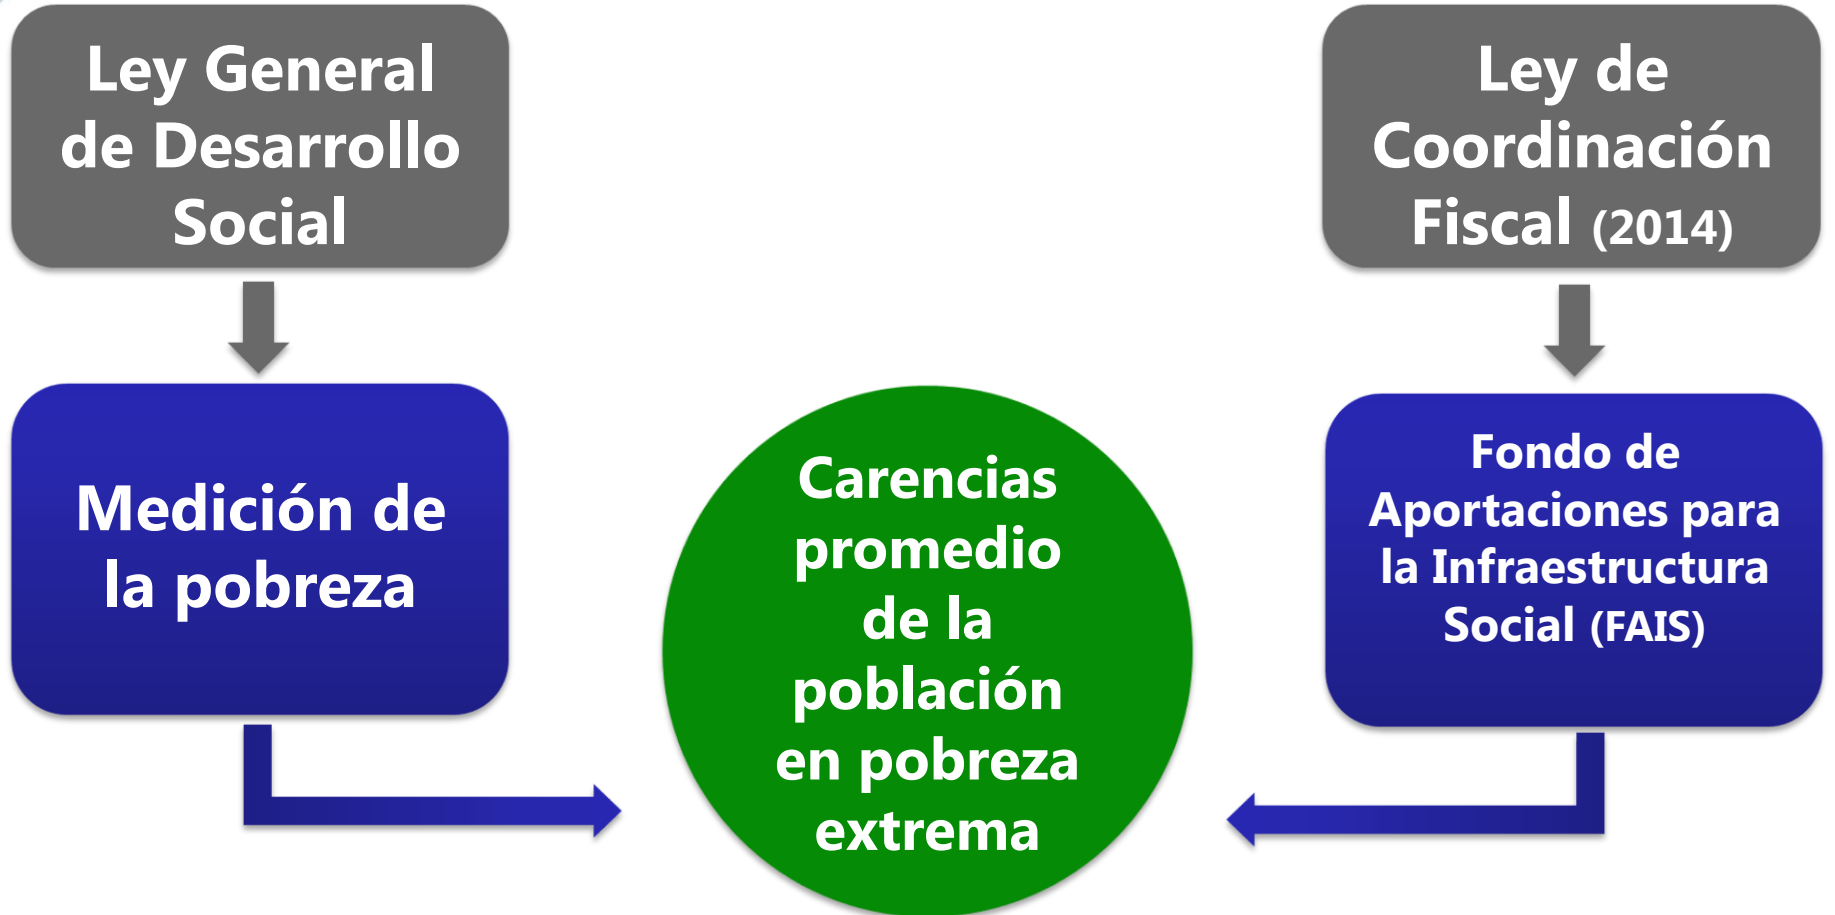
Ley General de Desarrollo Social

Ley de Coordinación Fiscal (2014)

Medición de la pobreza

Carencias promedio de la población en pobreza extrema

Fondo de Aportaciones para la Infraestructura Social (FAIS)